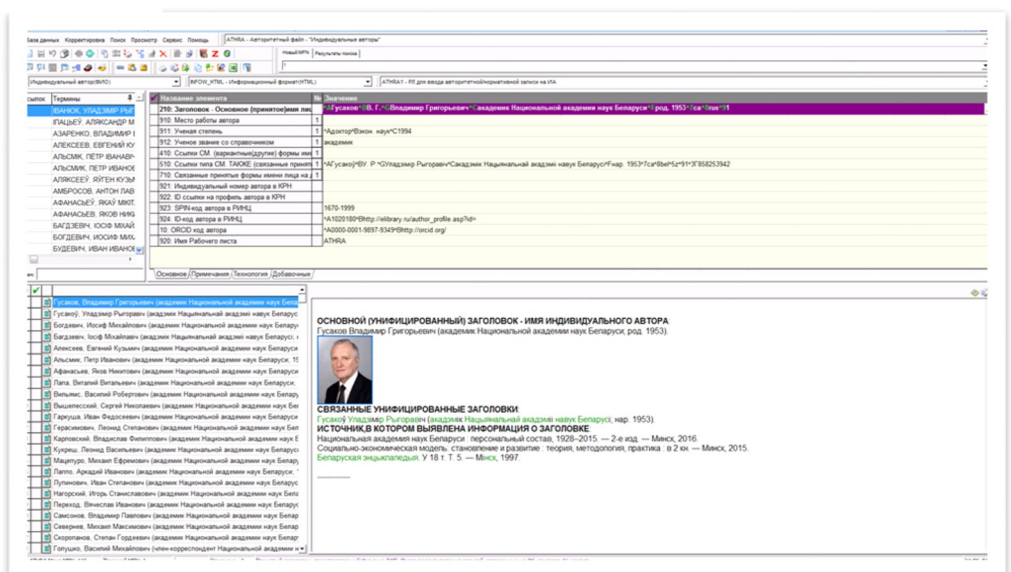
База данных Корректировка Поиск Просмотр Сервис Помощь

ATHRA - Авторитетный файл - "Индивидуальные авторы"

Новый/МРН Результаты поиска

Индивидуальный автор(ВИО)

INFOW_HTML - Информационный формат(HTML)

ATHRA1 - РЛ для ввода авторитетной/нормативной записи на ИА

сылок Термины

ІВАНОК, УЛАДЗІМІР РЫГ
ІПАЦЬЕЎ, АЛЯКСАНДР М
АЗАРЕНКО, ВЛАДИМИР І
АЛЕКСЕЕВ, ЕВГЕНИЙ КУ
АЛЬСМІК, ПЁТР ІВАНАВ
АЛЬСМИК, ПЕТР ИВАНОВ
АЛЯКСЕЕЎ, ЯЎГЕН КУЗЬМ
АМБРОСОВ, АНТОН ЛАВ
АФАНАСЬЕЎ, ЯКАЎ МІКІТ
АФАНАСЬЕВ, ЯКОВ НИК
БАГДЗЕВІЧ, ЮСІФ МІХАЙ
БОГДЕВИЧ, ИОСИФ МИХ
БУДЕВИЧ, ИВАН ИВАНОВ

| | Название элемента | | Значение |
|---|---|---|---|
| | 210: Заголовок - Основное (принятое)имя ли | | ^AГусаков^BВ. Г.^GВладимир Григорьевич^Cакадемик Национальной академии наук Беларуси^Fрод. 1953^7ca^8rus^91 |
| | 910: Место работы автора | 1 | |
| | 911: Ученая степень | 1 | ^Aдоктор^Bэкон. наук^C1994 |
| | 912: Ученое звание со справочником | 1 | академик |
| | 410: Ссылки СМ. (вариантные/другие) формы им | 1 | |
| | 510: Ссылки типа СМ. ТАКЖЕ (связанные приня | 1 | ^AГусакоў^BУ. Р.^GУладзімір Рыгоравіч^Cакадэмік Нацыянальнай акадэміі навук Беларусі^Fнар. 1953^7ca^8bel^5z^91^3F858253942 |
| | 710: Связанные принятые формы имени лица на | 1 | |
| | 921: Индивидуальный номер автора в КРН | | |
| | 922: ID ссылки на профиль автора в КРН | | |
| | 923: SPIN-код автора в РИНЦ | | 1670-1999 |
| | 924: ID-код автора в РИНЦ | | ^A1020180^Bhttp://elibrary.ru/author_profile.asp?id= |
| | 10: ORCID код автора | | ^A0000-0001-9897-9349^Bhttp://orcid.org/ |
| | 920: Имя Рабочего листа | | ATHRA |

Основное Примечания Технология Добавочные

Гусаков, Владимир Григорьевич (академик Национальной академии наук Бела
Гусакоў, Уладзімір Рыгоравіч (акадэмік Нацыянальнай акадэміі навук Беларус
Богдевич, Иосиф Михайлович (академик Национальной академии наук Беларус
Багдзевіч, Іосіф Міхайлавіч (акадэмік Нацыянальнай акадэміі навук Беларусі
Алексеев, Евгений Кузьмич (академик Национальной академии наук Беларуси
Альсмик, Петр Иванович (академик Национальной академии наук Беларуси, 19
Афанасьев, Яков Никитович (академик Национальной академии наук Беларус
Лапа, Виталий Витальевич (академик Национальной академии наук Беларуси;
Вильямс, Василий Робертович (академик Национальной академии наук Белар
Вышелесский, Сергей Николаевич (академик Национальной академии наук Бел
Гаркуша, Иван Федосеевич (академик Национальной академии наук Беларуси
Герасимович, Леонид Степанович (академик Национальной академии наук Бел
Карловский, Владислав Филиппович (академик Национальной академии наук Б
Кукреш, Леонид Васильевич (академик Национальной академии наук Беларуси
Мацепуро, Михаил Ефремович (академик Национальной академии наук Белару
Лаппо, Аркадий Иванович (академик Национальной академии наук Беларуси,
Лупинович, Иван Степанович (академик Национальной академии наук Беларус
Нагорский, Игорь Станиславович (академик Национальной академии наук Бела
Переход, Вячеслав Иванович (академик Национальной академии наук Беларус
Самсонов, Владимир Павлович (академик Национальной академии наук Белару
Северинев, Михаил Максимович (академик Национальной академии наук Белар
Скоропанов, Степан Гордеевич (академик Национальной академии наук Белар
Голушко, Василий Михайлович (член-корреспондент Национальной академии н

ОСНОВНОЙ (УНИФИЦИРОВАННЫЙ) ЗАГОЛОВОК - ИМЯ ИНДИВИДУАЛЬНОГО АВТОРА
Гусаков Владимир Григорьевич (академик Национальной академии наук Беларуси; род. 1953).

СВЯЗАННЫЕ УНИФИЦИРОВАННЫЕ ЗАГОЛОВКИ
Гусакоў Уладзімір Рыгоравіч (акадэмік Нацыянальнай акадэміі навук Беларусі; нар. 1953).
ИСТОЧНИК,В КОТОРОМ ВЫЯВЛЕНА ИНФОРМАЦИЯ О ЗАГОЛОВКЕ
Национальная академия наук Беларуси : персональный состав, 1928–2015. — 2-е изд. — Минск, 2016.
Социально-экономическая модель: становление и развитие : теория, методология, практика : в 2 кн. — Минск, 2015.
Беларуская энцыклапедыя. У 18 т. Т. 5. — Мінск, 1997.